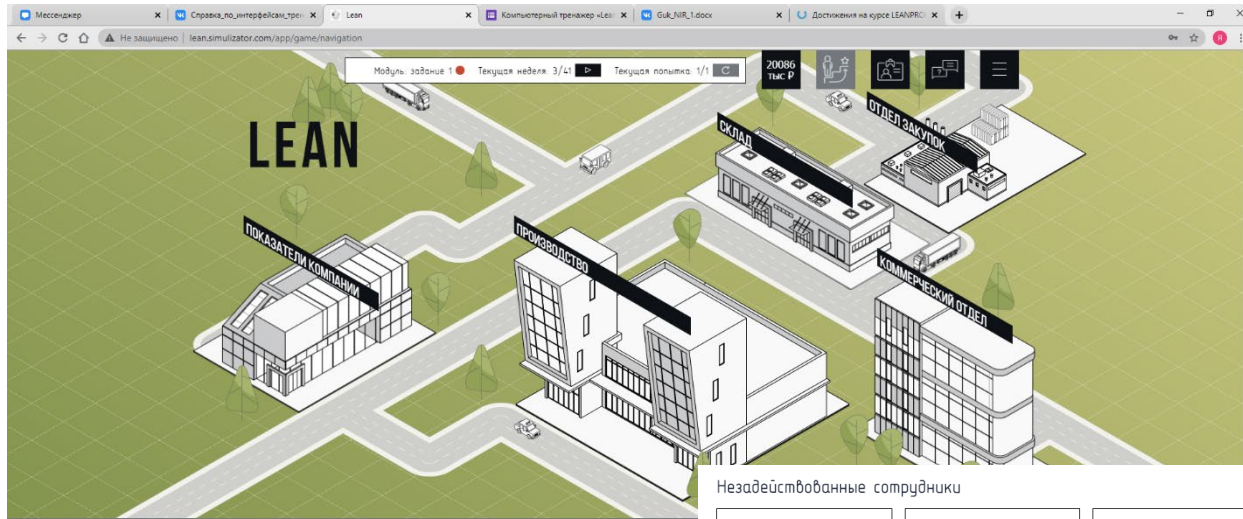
Мессенджер ×
Справка_по_интерфейсам_трен ×
Lean ×
Компьютерный тренажер «Lea ×
Guk_NIR_1.docx ×
Достижения на курсе LEANPRO ×
+

Не защищено | lean.simulizator.com/app/game/navigation

Я

Модуль: задание 1 Текущая неделя: 3/41 Текущая попытка: 1/1

20086 тыс ₽

LEAN

СКЛАД

ОТДЕЛ ЗАКУПОК

ПОКАЗАТЕЛИ КОМПАНИИ

ПРОИЗВОДСТВО

КОММЕРЧЕСКИЙ ОТДЕЛ

Незадействованные сотрудники